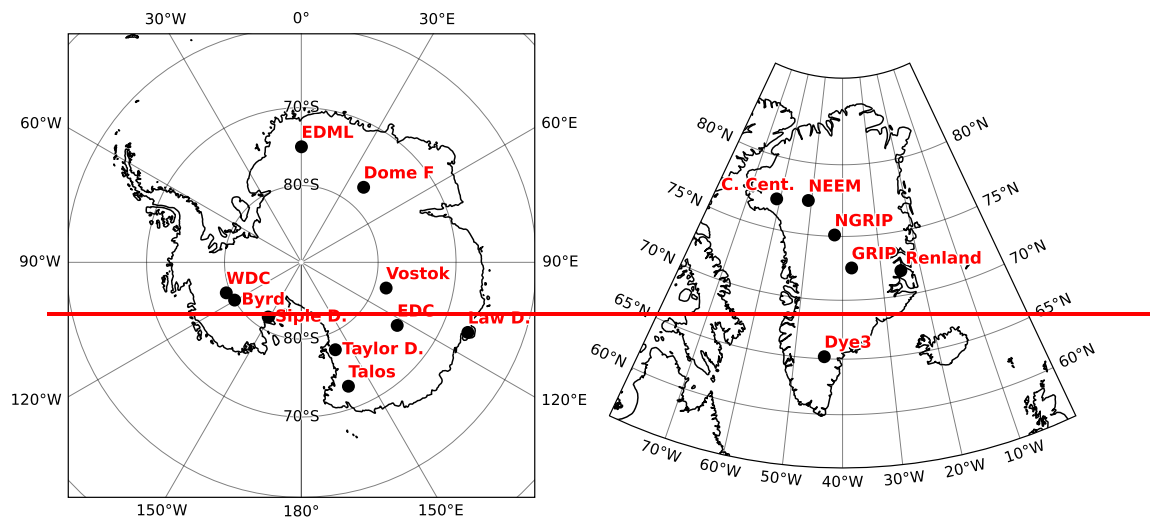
30°W
0°
30°E
60°W
60°E
70°S
EDML
Dome F
80°S
90°W
90°E
WDC
Byrd
Vostok
Siple D.
EDC
Law D.
80°S
Taylor D.
Talos
120°W
120°E
70°S
150°W
180°
150°E

80°N
80°N
75°N
C. Cent.
NEEM
75°N
NGRIP
70°N
GRIP
Renland
70°N
65°N
65°N
60°N
Dye3
60°N
70°W
60°W
50°W
40°W
30°W
20°W
10°W